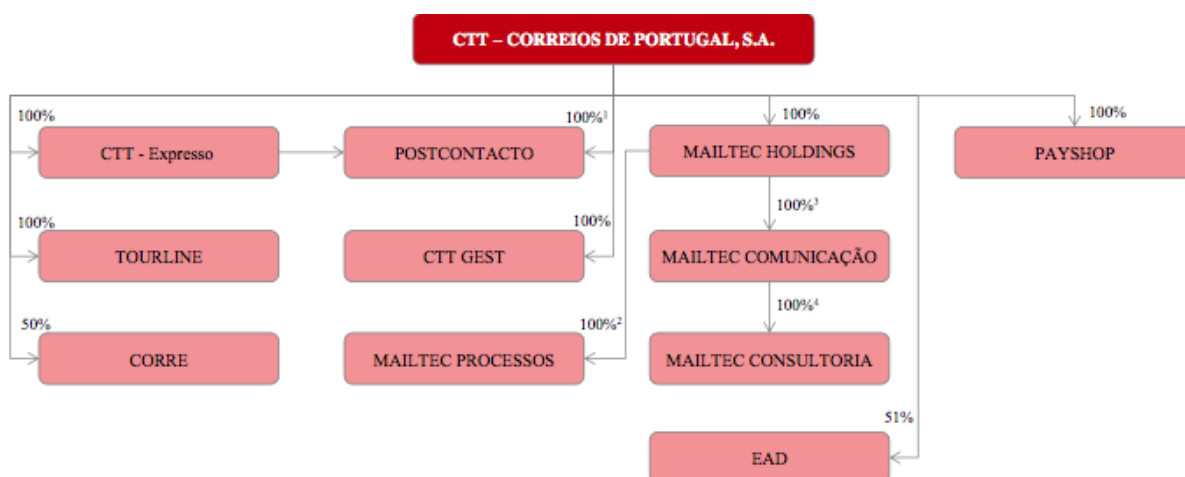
CTT – CORREIOS DE PORTUGAL, S.A.

100%
CTT - Expresso

$100\%^1$
POSTCONTACTO

100%
MAILTEC HOLDINGS

100%
PAYSHOP

100%
TOURLINE

100%
CTT GEST

$100\%^3$
MAILTEC COMUNICAÇÃO

50%
CORRE

$100\%^2$
MAILTEC PROCESSOS

$100\%^4$
MAILTEC CONSULTORIA

51%
EAD